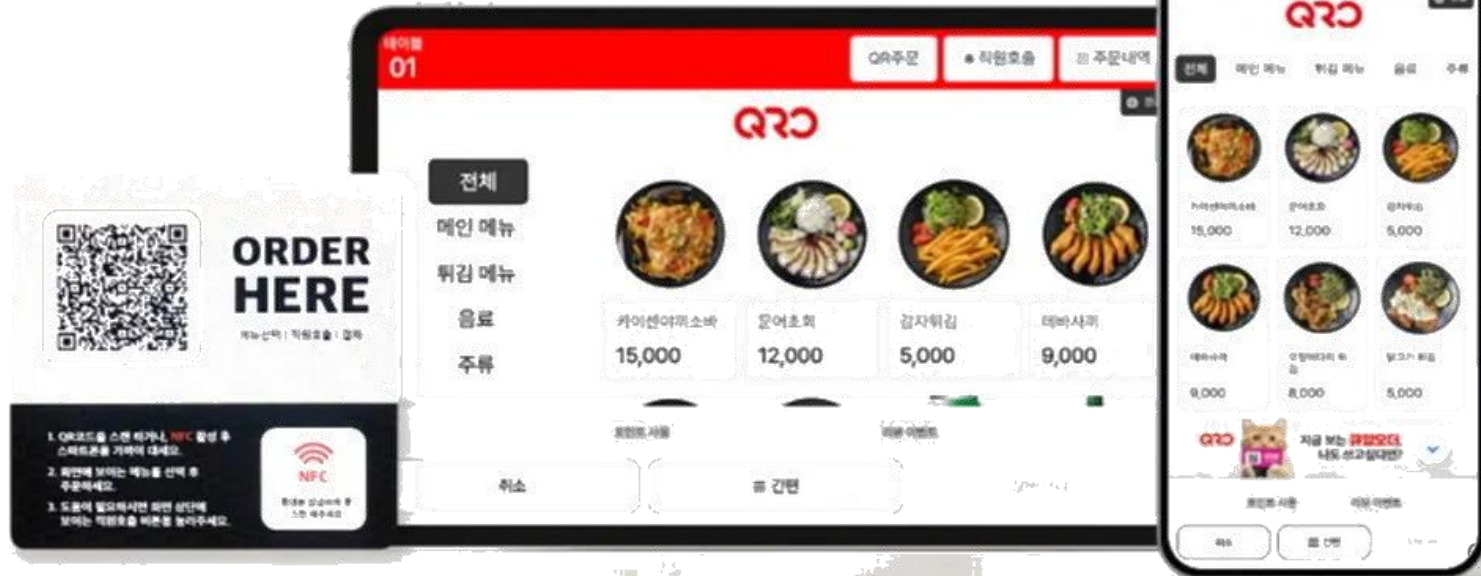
ORDER HERE

메뉴선택 | 직원호출 | 결제

1. QR코드를 스캔 하거나, NFC 활성 후 스마트폰을 가까이 대세요.
2. 화면에 보이는 메뉴를 선택 후 주문하세요.
3. 도움이 필요하시면 화면 상단에 보이는 직원호출 버튼을 눌러주세요.

NFC

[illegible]

테이블
01

QR주문 직원호출 주문내역

QRO

전체
메인 메뉴
튀김 메뉴
음료
주류

카이센야끼소바 15,000
문어초회 12,000
감자튀김 5,000
데바사키 9,000

포인트 사용 리뷰 이벤트

취소 간편 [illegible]

QRO

전체 메인 메뉴 튀김 메뉴 음료 주류

카이센야끼소바 15,000
문어초회 12,000
감자튀김 5,000
데바사키 9,000
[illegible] 8,000
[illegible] 5,000

QRO 지금 보는 큐알오더, 나도 쓰고싶다면?

포인트 사용 리뷰 이벤트

취소 간편